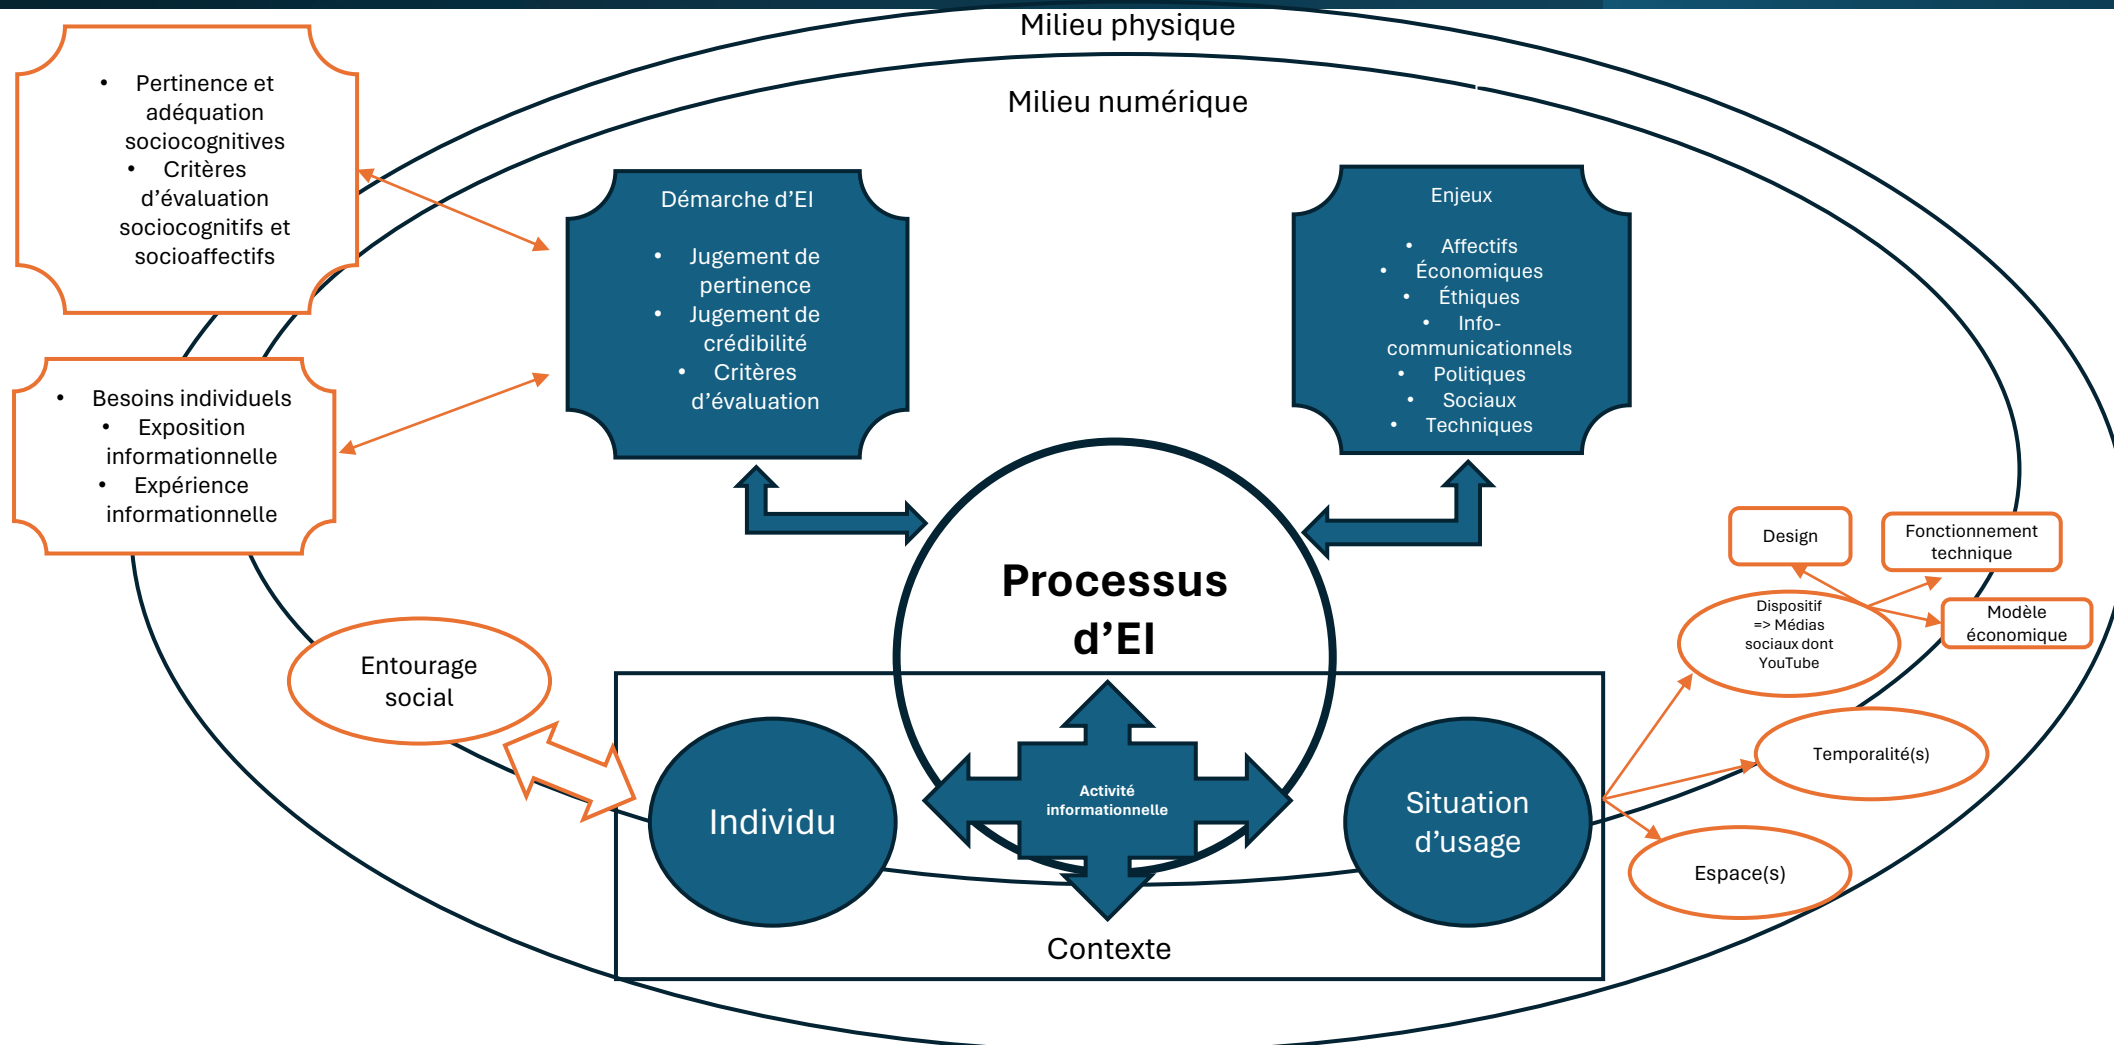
Milieu physique

Milieu numérique

- Pertinence et adéquation sociocognitives
- Critères d'évaluation sociocognitifs et socioaffectifs

Démarche d'EI

- Jugement de pertinence
- Jugement de crédibilité
- Critères d'évaluation

Enjeux

- Affectifs
- Économiques
- Éthiques
- Info-communicationnels
- Politiques
- Sociaux
- Techniques

- Besoins individuels
- Exposition informationnelle
- Expérience informationnelle

Processus d'EI

Design

Fonctionnement technique

Dispositif => Médias sociaux dont YouTube

Modèle économique

Entourage social

Activité informationnelle

Individu

Situation d'usage

Temporalité(s)

Espace(s)

Contexte